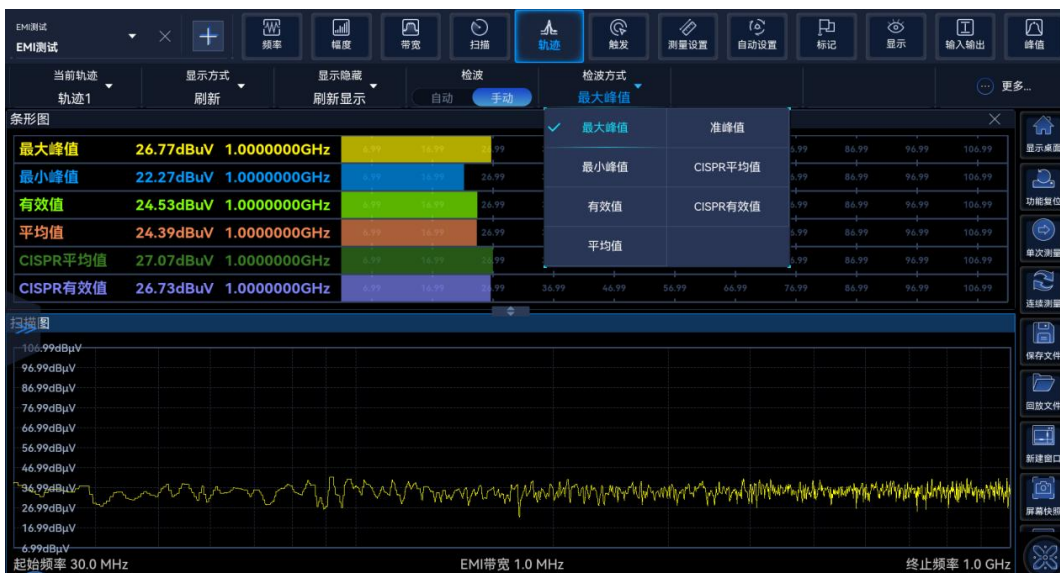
EMI测试
EMI测试

频率 幅度 带宽 扫描 轨迹 触发 测量设置 自动设置 标记 显示 输入输出 峰值

当前轨迹
轨迹1
显示方式
刷新
显示隐藏
刷新显示
检波
自动 手动
检波方式
最大峰值
更多...

条形图

| 最大峰值 | 26.77dBuV | 1.0000000GHz |
|---|---|---|
| 最小峰值 | 22.27dBuV | 1.0000000GHz |
| 有效值 | 24.53dBuV | 1.0000000GHz |
| 平均值 | 24.39dBuV | 1.0000000GHz |
| CISPR平均值 | 27.07dBuV | 1.0000000GHz |
| CISPR有效值 | 26.73dBuV | 1.0000000GHz |

6.99 16.99 26.99 36.99 46.99 56.99 66.99 76.99 86.99 96.99 106.99

| 最大峰值 | 准峰值 |
|---|---|
| 最小峰值 | CISPR平均值 |
| 有效值 | CISPR有效值 |
| 平均值 | |

显示桌面
功能复位
单次测量
连续测量
保存文件
回放文件
新建窗口
屏幕快照

扫描图
106.99dBµV
96.99dBµV
86.99dBµV
76.99dBµV
66.99dBµV
56.99dBµV
46.99dBµV
36.99dBµV
26.99dBµV
16.99dBµV
6.99dBµV
起始频率 30.0 MHz
EMI带宽 1.0 MHz
终止频率 1.0 GHz